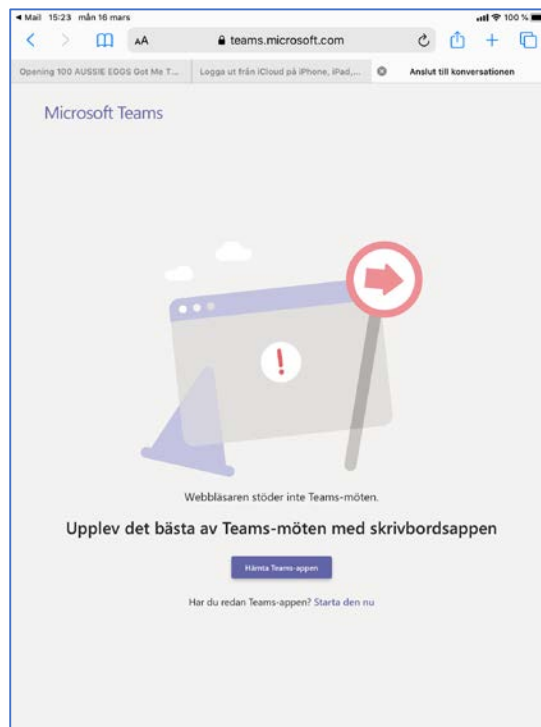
◄ Mail 15:23 mån 16 mars
100 %

AA
teams.microsoft.com

Opening 100 AUSSIE EGGS Got Me T...
Logga ut från iCloud på iPhone, iPad,...
Anslut till konversationen

Microsoft Teams

Webbläsaren stöder inte Teams-möten.

Upplev det bästa av Teams-möten med skrivbordsappen

Hämta Teams-appen

Har du redan Teams-appen? Starta den nu